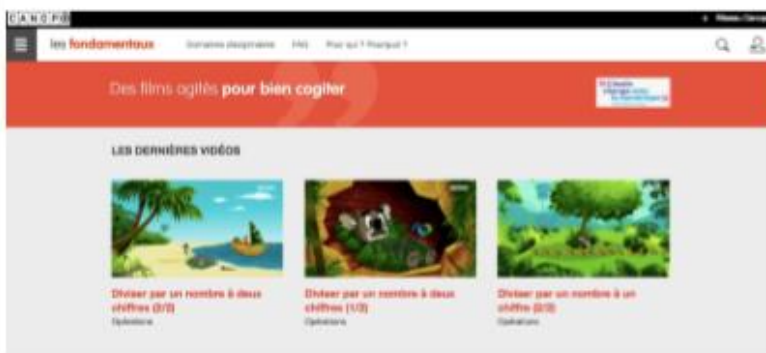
CANOPÉ

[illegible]

les fondamentaux

Domaines disciplinaires FAQ Par qui ? Pourquoi ?

Des films agités pour bien cogiter

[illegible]

LES DERNIÈRES VIDÉOS

Diviser par un nombre à deux chiffres (2/2)
Opérations

Diviser par un nombre à deux chiffres (1/2)
Opérations

Diviser par un nombre à un chiffre (2/2)
Opérations